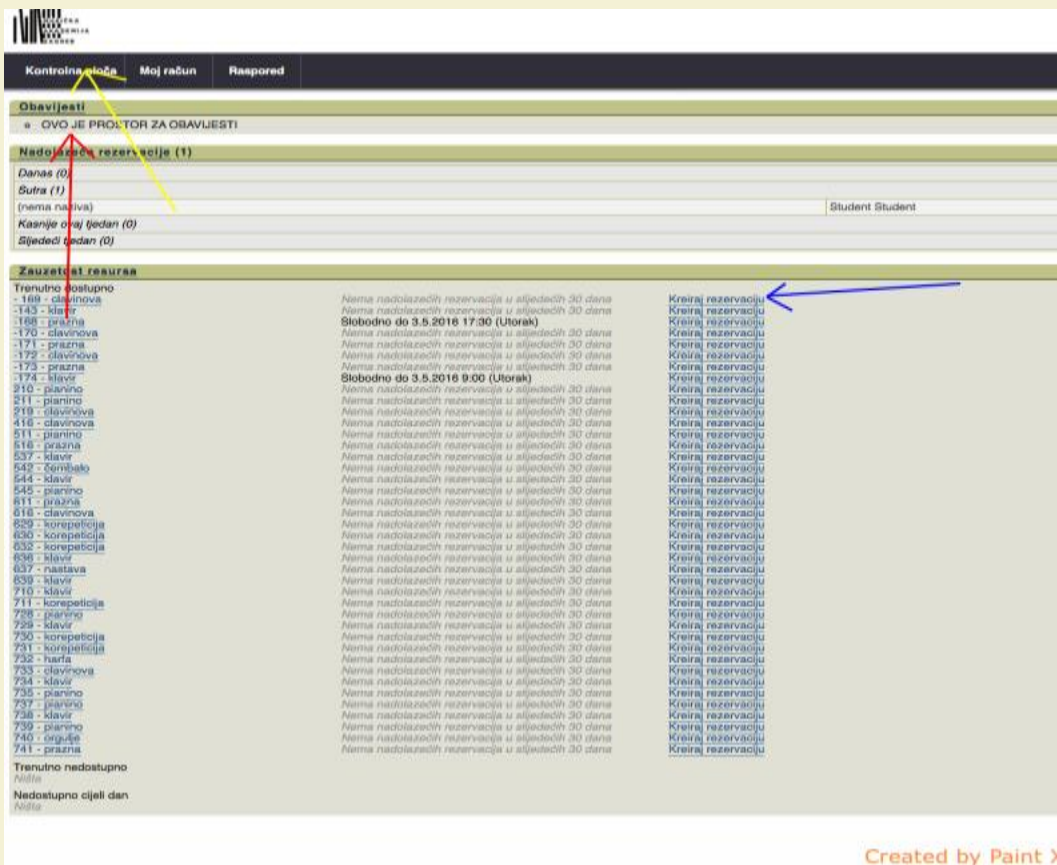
MUZIČKA AKADEMIJA ZAGREB

Kontrolna ploča | Moj račun | Raspored

Obavijesti
OVO JE PROSTOR ZA OBAVIJESTI

Nadolazeće rezervacije (1)
Danas (0)
Sutra (1)
(nema naziva) | Student Student
Kasnije ovaj tjedan (0)
Sljedeći tjedan (0)

Zauzetost resursa
Trenutno dostupno

| | | |
|---|---|---|
| - 169 - clavinova | Nema nadolazećih rezervacija u sljedećih 30 dana | Kreiraj rezervaciju |
| -143 - klavir | Nema nadolazećih rezervacija u sljedećih 30 dana | Kreiraj rezervaciju |
| -168 - prazna | Slobodno do 3.5.2016 17:30 (Utorak) | Kreiraj rezervaciju |
| -170 - clavinova | Nema nadolazećih rezervacija u sljedećih 30 dana | Kreiraj rezervaciju |
| -171 - prazna | Nema nadolazećih rezervacija u sljedećih 30 dana | Kreiraj rezervaciju |
| -172 - clavinova | Nema nadolazećih rezervacija u sljedećih 30 dana | Kreiraj rezervaciju |
| -173 - prazna | Nema nadolazećih rezervacija u sljedećih 30 dana | Kreiraj rezervaciju |
| -174 - klavir | Slobodno do 3.5.2016 9:00 (Utorak) | Kreiraj rezervaciju |
| 210 - pianino | Nema nadolazećih rezervacija u sljedećih 30 dana | Kreiraj rezervaciju |
| 211 - pianino | Nema nadolazećih rezervacija u sljedećih 30 dana | Kreiraj rezervaciju |
| 219 - clavinova | Nema nadolazećih rezervacija u sljedećih 30 dana | Kreiraj rezervaciju |
| 416 - clavinova | Nema nadolazećih rezervacija u sljedećih 30 dana | Kreiraj rezervaciju |
| 511 - pianino | Nema nadolazećih rezervacija u sljedećih 30 dana | Kreiraj rezervaciju |
| 516 - prazna | Nema nadolazećih rezervacija u sljedećih 30 dana | Kreiraj rezervaciju |
| 537 - klavir | Nema nadolazećih rezervacija u sljedećih 30 dana | Kreiraj rezervaciju |
| 542 - čembalo | Nema nadolazećih rezervacija u sljedećih 30 dana | Kreiraj rezervaciju |
| 544 - klavir | Nema nadolazećih rezervacija u sljedećih 30 dana | Kreiraj rezervaciju |
| 545 - pianino | Nema nadolazećih rezervacija u sljedećih 30 dana | Kreiraj rezervaciju |
| 611 - prazna | Nema nadolazećih rezervacija u sljedećih 30 dana | Kreiraj rezervaciju |
| 616 - clavinova | Nema nadolazećih rezervacija u sljedećih 30 dana | Kreiraj rezervaciju |
| 629 - korepeticija | Nema nadolazećih rezervacija u sljedećih 30 dana | Kreiraj rezervaciju |
| 630 - korepeticija | Nema nadolazećih rezervacija u sljedećih 30 dana | Kreiraj rezervaciju |
| 632 - korepeticija | Nema nadolazećih rezervacija u sljedećih 30 dana | Kreiraj rezervaciju |
| 636 - klavir | Nema nadolazećih rezervacija u sljedećih 30 dana | Kreiraj rezervaciju |
| 637 - nastava | Nema nadolazećih rezervacija u sljedećih 30 dana | Kreiraj rezervaciju |
| 639 - klavir | Nema nadolazećih rezervacija u sljedećih 30 dana | Kreiraj rezervaciju |
| 710 - klavir | Nema nadolazećih rezervacija u sljedećih 30 dana | Kreiraj rezervaciju |
| 711 - korepeticija | Nema nadolazećih rezervacija u sljedećih 30 dana | Kreiraj rezervaciju |
| 728 - pianino | Nema nadolazećih rezervacija u sljedećih 30 dana | Kreiraj rezervaciju |
| 729 - klavir | Nema nadolazećih rezervacija u sljedećih 30 dana | Kreiraj rezervaciju |
| 730 - korepeticija | Nema nadolazećih rezervacija u sljedećih 30 dana | Kreiraj rezervaciju |
| 731 - korepeticija | Nema nadolazećih rezervacija u sljedećih 30 dana | Kreiraj rezervaciju |
| 732 - harfa | Nema nadolazećih rezervacija u sljedećih 30 dana | Kreiraj rezervaciju |
| 733 - clavinova | Nema nadolazećih rezervacija u sljedećih 30 dana | Kreiraj rezervaciju |
| 734 - klavir | Nema nadolazećih rezervacija u sljedećih 30 dana | Kreiraj rezervaciju |
| 735 - pianino | Nema nadolazećih rezervacija u sljedećih 30 dana | Kreiraj rezervaciju |
| 737 - pianino | Nema nadolazećih rezervacija u sljedećih 30 dana | Kreiraj rezervaciju |
| 738 - klavir | Nema nadolazećih rezervacija u sljedećih 30 dana | Kreiraj rezervaciju |
| 739 - pianino | Nema nadolazećih rezervacija u sljedećih 30 dana | Kreiraj rezervaciju |
| 740 - orgulje | Nema nadolazećih rezervacija u sljedećih 30 dana | Kreiraj rezervaciju |
| 741 - prazna | Nema nadolazećih rezervacija u sljedećih 30 dana | Kreiraj rezervaciju |

Trenutno nedostupno
Ništa
Nedostupno cijeli dan
Ništa

Created by Paint X